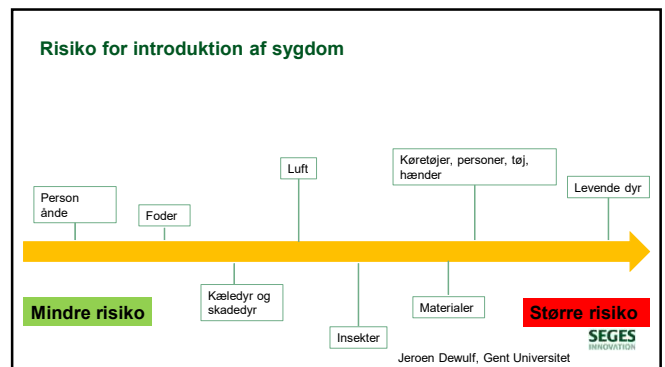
Risiko for introduktion af sygdom

Person ånde

Foder

Luft

Køretøjer, personer, tøj, hænder

Levende dyr

Kæledyr og skadedyr

Insekter

Materialer

Mindre risiko

Større risiko

SEGES INNOVATION

Jeroen Dewulf, Gent Universitet